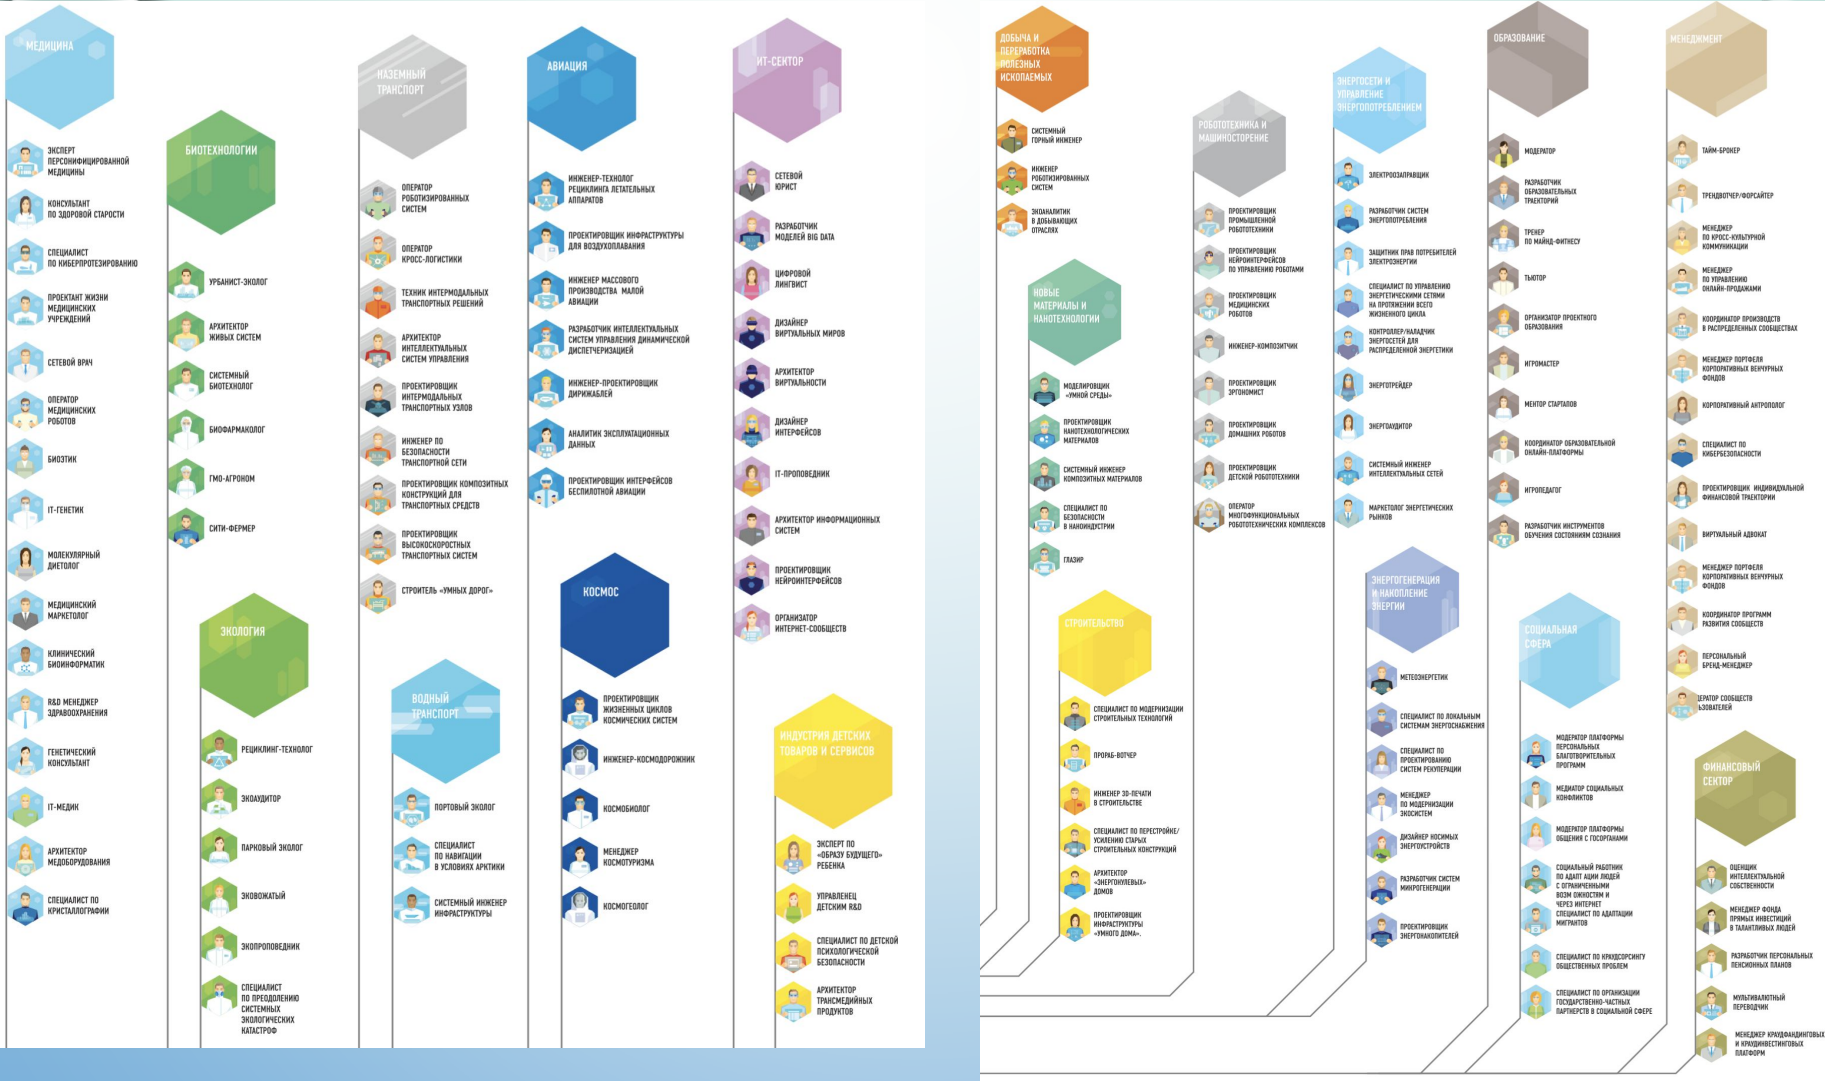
МЕДИЦИНА

ЭКСПЕРТ ПЕРСОНИФИЦИРОВАННОЙ МЕДИЦИНЫ
КОНСУЛЬТАНТ ПО ЗДОРОВОЙ СТАРОСТИ
СПЕЦИАЛИСТ ПО КИБЕРПРОТЕЗИРОВАНИЮ
ПРОЕКТАНТ ЖИЗНИ МЕДИЦИНСКИХ УЧРЕЖДЕНИЙ
СЕТЕВОЙ ВРАЧ
ОПЕРАТОР МЕДИЦИНСКИХ РОБОТОВ
БИОЭТИК
IT-ГЕНЕТИК
МОЛЕКУЛЯРНЫЙ ДИЕТОЛОГ
МЕДИЦИНСКИЙ МАРКЕТОЛОГ
КЛИНИЧЕСКИЙ БИОИНФОРМАТИК
R&D МЕНЕДЖЕР ЗДРАВООХРАНЕНИЯ
ГЕНЕТИЧЕСКИЙ КОНСУЛЬТАНТ
IT-МЕДИК
АРХИТЕКТОР МЕДОБОРУДОВАНИЯ
СПЕЦИАЛИСТ ПО КРИСТАЛЛОГРАФИИ

БИОТЕХНОЛОГИИ

УРБАНИСТ-ЭКОЛОГ
АРХИТЕКТОР ЖИВЫХ СИСТЕМ
СИСТЕМНЫЙ БИОТЕХНОЛОГ
БИОФАРМАКОЛОГ
ГМО-АГРОНОМ
СИТИ-ФЕРМЕР

ЭКОЛОГИЯ

РЕЦИКЛИНГ-ТЕХНОЛОГ
ЭКОАУДИТОР
ПАРКОВЫЙ ЭКОЛОГ
ЭКОВОЖАТЫЙ
ЭКОПРОПОВЕДНИК
СПЕЦИАЛИСТ ПО ПРЕОДОЛЕНИЮ СИСТЕМНЫХ ЭКОЛОГИЧЕСКИХ КАТАСТРОФ

НАЗЕМНЫЙ ТРАНСПОРТ

ОПЕРАТОР РОБОТИЗИРОВАННЫХ СИСТЕМ
ОПЕРАТОР КРОСС-ЛОГИСТИКИ
ТЕХНИК ИНТЕРМОДАЛЬНЫХ ТРАНСПОРТНЫХ РЕШЕНИЙ
АРХИТЕКТОР ИНТЕЛЛЕКТУАЛЬНЫХ СИСТЕМ УПРАВЛЕНИЯ
ПРОЕКТИРОВЩИК ИНТЕРМОДАЛЬНЫХ ТРАНСПОРТНЫХ УЗЛОВ
ИНЖЕНЕР ПО БЕЗОПАСНОСТИ ТРАНСПОРТНОЙ СЕТИ
ПРОЕКТИРОВЩИК КОМПОЗИТНЫХ КОНСТРУКЦИЙ ДЛЯ ТРАНСПОРТНЫХ СРЕДСТВ
ПРОЕКТИРОВЩИК ВЫСОКОСКОРОСТНЫХ ТРАНСПОРТНЫХ СИСТЕМ
СТРОИТЕЛЬ «УМНЫХ ДОРОГ»

ВОДНЫЙ ТРАНСПОРТ

ПОРТОВЫЙ ЭКОЛОГ
СПЕЦИАЛИСТ ПО НАВИГАЦИИ В УСЛОВИЯХ АРКТИКИ
СИСТЕМНЫЙ ИНЖЕНЕР ИНФРАСТРУКТУРЫ

АВИАЦИЯ

ИНЖЕНЕР-ТЕХНОЛОГ РЕЦИКЛИНГА ЛЕТАТЕЛЬНЫХ АППАРАТОВ
ПРОЕКТИРОВЩИК ИНФРАСТРУКТУРЫ ДЛЯ ВОЗДУХОПЛАВАНИЯ
ИНЖЕНЕР МАССОВОГО ПРОИЗВОДСТВА МАЛОЙ АВИАЦИИ
РАЗРАБОТЧИК ИНТЕЛЛЕКТУАЛЬНЫХ СИСТЕМ УПРАВЛЕНИЯ ДИНАМИЧЕСКОЙ ДИСПЕТЧЕРИЗАЦИЕЙ
ИНЖЕНЕР-ПРОЕКТИРОВЩИК ДИРИЖАБЛЕЙ
АНАЛИТИК ЭКСПЛУАТАЦИОННЫХ ДАННЫХ
ПРОЕКТИРОВЩИК ИНТЕРФЕЙСОВ БЕСПИЛОТНОЙ АВИАЦИИ

КОСМОС

ПРОЕКТИРОВЩИК ЖИЗНЕННЫХ ЦИКЛОВ КОСМИЧЕСКИХ СИСТЕМ
ИНЖЕНЕР-КОСМОДОРОЖНИК
КОСМОБИОЛОГ
МЕНЕДЖЕР КОСМОТУРИЗМА
КОСМОГЕОЛОГ

ИТ-СЕКТОР

СЕТЕВОЙ ЮРИСТ
РАЗРАБОТЧИК МОДЕЛЕЙ BIG DATA
ЦИФРОВОЙ ЛИНГВИСТ
ДИЗАЙНЕР ВИРТУАЛЬНЫХ МИРОВ
АРХИТЕКТОР ВИРТУАЛЬНОСТИ
ДИЗАЙНЕР ИНТЕРФЕЙСОВ
IT-ПРОПОВЕДНИК
АРХИТЕКТОР ИНФОРМАЦИОННЫХ СИСТЕМ
ПРОЕКТИРОВЩИК НЕЙРОИНТЕРФЕЙСОВ
ОРГАНИЗАТОР ИНТЕРНЕТ-СООБЩЕСТВ

ИНДУСТРИЯ ДЕТСКИХ ТОВАРОВ И СЕРВИСОВ

ЭКСПЕРТ ПО «ОБРАЗУ БУДУЩЕГО» РЕБЕНКА
УПРАВЛЕНЕЦ ДЕТСКИМ R&D
СПЕЦИАЛИСТ ПО ДЕТСКОЙ ПСИХОЛОГИЧЕСКОЙ БЕЗОПАСНОСТИ
АРХИТЕКТОР ТРАНСМЕДИЙНЫХ ПРОДУКТОВ

ДОБЫЧА И ПЕРЕРАБОТКА ПОЛЕЗНЫХ ИСКОПАЕМЫХ

СИСТЕМНЫЙ ГОРНЫЙ ИНЖЕНЕР
ИНЖЕНЕР РОБОТИЗИРОВАННЫХ СИСТЕМ
ЭКОАНАЛИТИК В ДОБЫВАЮЩИХ ОТРАСЛЯХ

НОВЫЕ МАТЕРИАЛЫ И НАНОТЕХНОЛОГИИ

МОДЕЛИРОВЩИК «УМНОЙ СРЕДЫ»
ПРОЕКТИРОВЩИК НАНОТЕХНОЛОГИЧЕСКИХ МАТЕРИАЛОВ
СИСТЕМНЫЙ ИНЖЕНЕР КОМПОЗИТНЫХ МАТЕРИАЛОВ
СПЕЦИАЛИСТ ПО БЕЗОПАСНОСТИ В НАНОИНДУСТРИИ
ГЛАЗИР

СТРОИТЕЛЬСТВО

СПЕЦИАЛИСТ ПО МОДЕРНИЗАЦИИ СТРОИТЕЛЬНЫХ ТЕХНОЛОГИЙ
ПРОРАБ-ВОТЧЕР
ИНЖЕНЕР 3D-ПЕЧАТИ В СТРОИТЕЛЬСТВЕ
СПЕЦИАЛИСТ ПО ПЕРЕСТРОЙКЕ/УСИЛЕНИЮ СТАРЫХ СТРОИТЕЛЬНЫХ КОНСТРУКЦИЙ
АРХИТЕКТОР «ЭНЕРГОНУЛЕВЫХ» ДОМОВ
ПРОЕКТИРОВЩИК ИНФРАСТРУКТУРЫ «УМНОГО ДОМА»

РОБОТОТЕХНИКА И МАШИНОСТРОЕНИЕ

ПРОЕКТИРОВЩИК ПРОМЫШЛЕННОЙ РОБОТОТЕХНИКИ
ПРОЕКТИРОВЩИК НЕЙРОИНТЕРФЕЙСОВ ПО УПРАВЛЕНИЮ РОБОТАМИ
ПРОЕКТИРОВЩИК МЕДИЦИНСКИХ РОБОТОВ
ИНЖЕНЕР-КОМПОЗИТЧИК
ПРОЕКТИРОВЩИК ЭРГОНОМИСТ
ПРОЕКТИРОВЩИК ДОМАШНИХ РОБОТОВ
ПРОЕКТИРОВЩИК ДЕТСКОЙ РОБОТОТЕХНИКИ
ОПЕРАТОР МНОГОФУНКЦИОНАЛЬНЫХ РОБОТОТЕХНИЧЕСКИХ КОМПЛЕКСОВ

ЭНЕРГОСЕТИ И УПРАВЛЕНИЕ ЭНЕРГОПОТРЕБЛЕНИЕМ

ЭЛЕКТРООЗАПРАВЩИК
РАЗРАБОТЧИК СИСТЕМ ЭНЕРГОПОТРЕБЛЕНИЯ
ЗАЩИТНИК ПРАВ ПОТРЕБИТЕЛЕЙ ЭЛЕКТРОЭНЕРГИИ
СПЕЦИАЛИСТ ПО УПРАВЛЕНИЮ ЭНЕРГЕТИЧЕСКИМИ СЕТЯМИ НА ПРОТЯЖЕНИИ ВСЕГО ЖИЗНЕННОГО ЦИКЛА
КОНТРОЛЛЕР/НАЛАДЧИК ЭНЕРГОСЕТЕЙ ДЛЯ РАСПРЕДЕЛЕННОЙ ЭНЕРГЕТИКИ
ЭНЕРГОТРЕЙДЕР
ЭНЕРГОАУДИТОР
СИСТЕМНЫЙ ИНЖЕНЕР ИНТЕЛЛЕКТУАЛЬНЫХ СЕТЕЙ
МАРКЕТОЛОГ ЭНЕРГЕТИЧЕСКИХ РЫНКОВ

ЭНЕРГОГЕНЕРАЦИЯ И НАКОПЛЕНИЕ ЭНЕРГИИ

МЕТЕОЭНЕРГЕТИК
СПЕЦИАЛИСТ ПО ЛОКАЛЬНЫМ СИСТЕМАМ ЭНЕРГОСНАБЖЕНИЯ
СПЕЦИАЛИСТ ПО ПРОЕКТИРОВАНИЮ СИСТЕМ РЕКУПЕРАЦИИ
МЕНЕДЖЕР ПО МОДЕРНИЗАЦИИ ЭНЕРГОСИСТЕМ
ДИЗАЙНЕР НОСИМЫХ ЭНЕРГОУСТРОЙСТВ
РАЗРАБОТЧИК СИСТЕМ МИКРОГЕНЕРАЦИИ
ПРОЕКТИРОВЩИК ЭНЕРГОНАКОПИТЕЛЕЙ

ОБРАЗОВАНИЕ

МОДЕРАТОР
РАЗРАБОТЧИК ОБРАЗОВАТЕЛЬНЫХ ТРАЕКТОРИЙ
ТРЕНЕР ПО МАЙНД-ФИТНЕСУ
ТЬЮТОР
ОРГАНИЗАТОР ПРОЕКТНОГО ОБРАЗОВАНИЯ
ИГРОМАСТЕР
МЕНТОР СТАРТАПОВ
КООРДИНАТОР ОБРАЗОВАТЕЛЬНОЙ ОНЛАЙН-ПЛАТФОРМЫ
ИГРОПЕДАГОГ
РАЗРАБОТЧИК ИНСТРУМЕНТОВ ОБУЧЕНИЯ СОСТОЯНИЯМ СОЗНАНИЯ

СОЦИАЛЬНАЯ СФЕРА

МОДЕРАТОР ПЛАТФОРМЫ ПЕРСОНАЛЬНЫХ БЛАГОТВОРИТЕЛЬНЫХ ПРОГРАММ
МЕДИАТОР СОЦИАЛЬНЫХ КОНФЛИКТОВ
МОДЕРАТОР ПЛАТФОРМЫ ОБЩЕНИЯ С ГОСОРГАНАМИ
СОЦИАЛЬНЫЙ РАБОТНИК ПО АДАПТ АЦИИ ЛЮДЕЙ С ОГРАНИЧЕННЫМИ ВОЗМ ОЖНОСТЯМИ В ЧЕРЕЗ ИНТЕРНЕТ
СПЕЦИАЛИСТ ПО АДАПТАЦИИ МИГРАНТОВ
СПЕЦИАЛИСТ ПО КРАУДСОРСИНГУ ОБЩЕСТВЕННЫХ ПРОБЛЕМ
СПЕЦИАЛИСТ ПО ОРГАНИЗАЦИИ ГОСУДАРСТВЕННО-ЧАСТНЫХ ПАРТНЕРСТВ В СОЦИАЛЬНОЙ СФЕРЕ

МЕНЕДЖМЕНТ

ТАЙМ-БРОКЕР
ТРЕНДВОТЧЕР/ФОРСАЙТЕР
МЕНЕДЖЕР ПО КРОСС-КУЛЬТУРНОЙ КОММУНИКАЦИИ
МЕНЕДЖЕР ПО УПРАВЛЕНИЮ ОНЛАЙН-ПРОДАЖАМИ
КООРДИНАТОР ПРОИЗВОДСТВ В РАСПРЕДЕЛЕННЫХ СООБЩЕСТВАХ
МЕНЕДЖЕР ПОРТФЕЛЯ КОРПОРАТИВНЫХ ВЕНЧУРНЫХ ФОНДОВ
КОРПОРАТИВНЫЙ АНТРОПОЛОГ
СПЕЦИАЛИСТ ПО КИБЕРБЕЗОПАСНОСТИ
ПРОЕКТИРОВЩИК ИНДИВИДУАЛЬНОЙ ФИНАНСОВОЙ ТРАЕКТОРИИ
ВИРТУАЛЬНЫЙ АДВОКАТ
МЕНЕДЖЕР ПОРТФЕЛЯ КОРПОРАТИВНЫХ ВЕНЧУРНЫХ ФОНДОВ
КООРДИНАТОР ПРОГРАММ РАЗВИТИЯ СООБЩЕСТВ
ПЕРСОНАЛЬНЫЙ БРЕНД-МЕНЕДЖЕР
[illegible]ЕРАТОР СООБЩЕСТВ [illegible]ЗОВАТЕЛЕЙ

ФИНАНСОВЫЙ СЕКТОР

ОЦЕНЩИК ИНТЕЛЛЕКТУАЛЬНОЙ СОБСТВЕННОСТИ
МЕНЕДЖЕР ФОНДА ПРЯМЫХ ИНВЕСТИЦИЙ В ТАЛАНТЛИВЫХ ЛЮДЕЙ
РАЗРАБОТЧИК ПЕРСОНАЛЬНЫХ ПЕНСИОННЫХ ПЛАНОВ
МУЛЬТИВАЛЮТНЫЙ ПЕРЕВОДЧИК
МЕНЕДЖЕР КРАУДФАНДИНГОВЫХ И КРАУДИНВЕСТИНГОВЫХ ПЛАТФОРМ